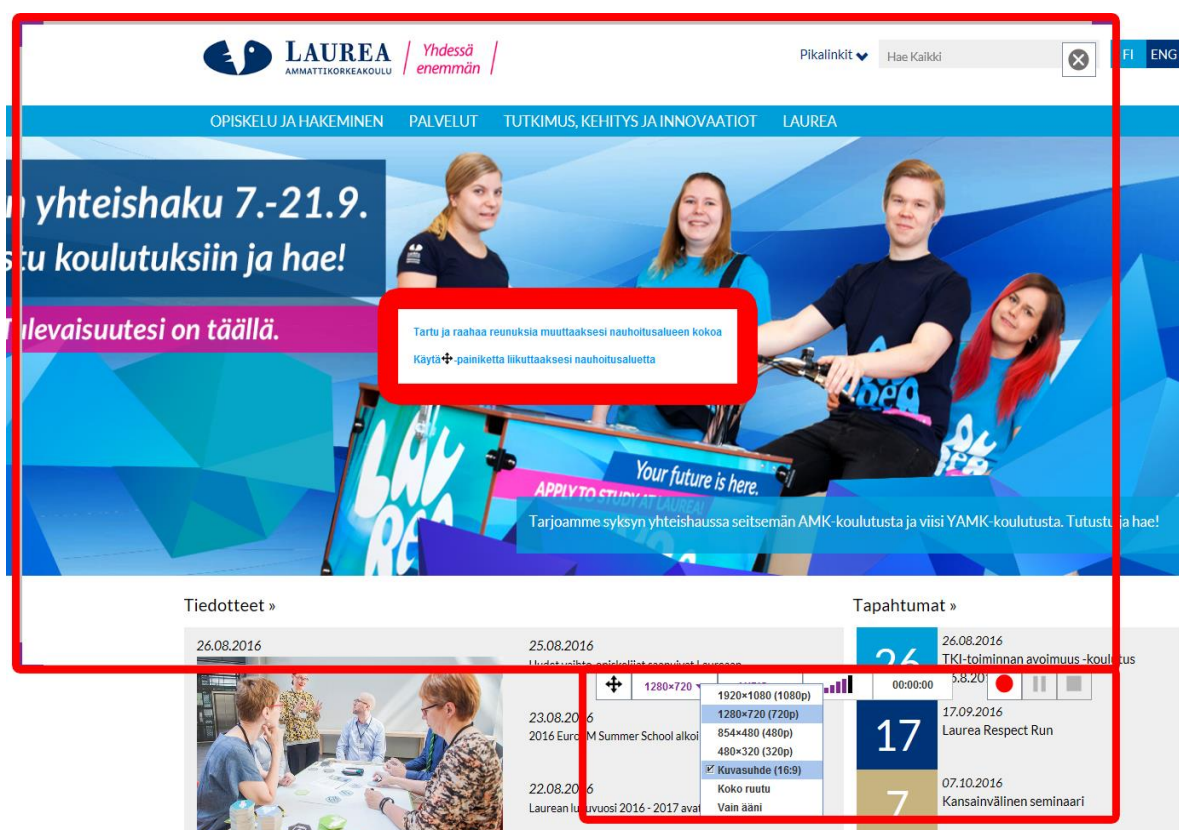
LAUREA AMMATTIKORKEAKOULU | Yhdessä enemmän |

Pikalinkit Hae Kaikki FI ENG

OPISKELU JA HAKEMINEN PALVELUT TUTKIMUS, KEHITYS JA INNOVAATIOT LAUREA

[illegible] yhteishaku 7.-21.9.
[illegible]tu koulutuksiin ja hae!
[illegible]levaisuutesi on täällä.

Tartu ja raahaa reunuksia muuttaaksesi nauhoitusalueen kokoa
Käytä ✥ -painiketta liikuttaaksesi nauhoitusaluetta

Your future is here.
APPLY TO STUDY AT LAUREA!

Tarjoamme syksyn yhteishaussa seitsemän AMK-koulutusta ja viisi YAMK-koulutusta. Tutustu ja hae!

Tiedotteet »

26.08.2016

25.08.2016
Uudet vaihto-opiskelijat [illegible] Laureaan

23.08.2016
2016 Euro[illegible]M Summer School alkoi

22.08.2016
Laurean lukuvuosi 2016 - 2017 avat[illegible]

Tapahtumat »

26
26.08.2016
TKI-toiminnan avoimuus -koulutus
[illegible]6.8.20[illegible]

17
17.09.2016
Laurea Respect Run

7
07.10.2016
Kansainvälinen seminaari

1280×720
00:00:00
1920×1080 (1080p)
1280×720 (720p)
854×480 (480p)
480×320 (320p)
Kuvasuhde (16:9)
Koko ruutu
Vain ääni